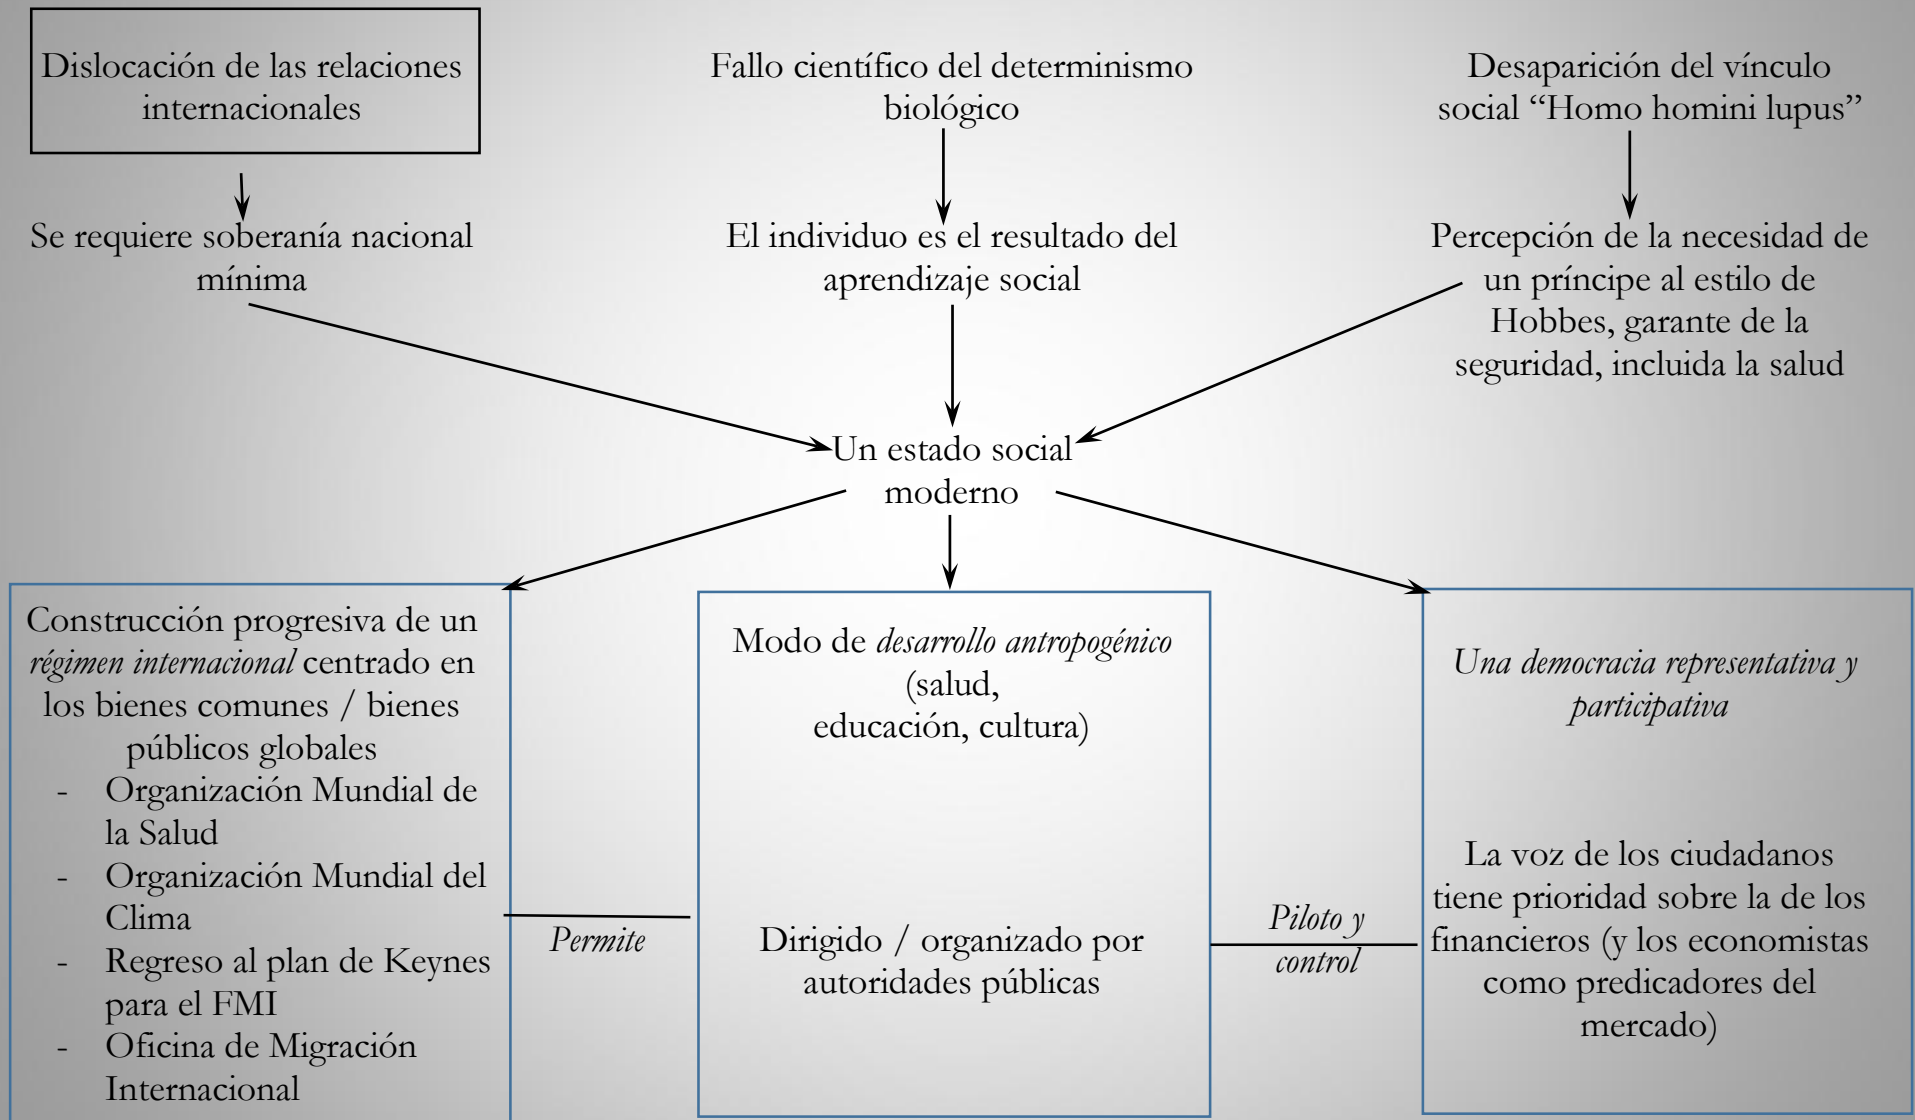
Dislocación de las relaciones internacionales

Fallo científico del determinismo biológico

Desaparición del vínculo social "Homo homini lupus"

Se requiere soberanía nacional mínima

El individuo es el resultado del aprendizaje social

Percepción de la necesidad de un príncipe al estilo de Hobbes, garante de la seguridad, incluida la salud

Un estado social moderno

Construcción progresiva de un *régimen internacional* centrado en los bienes comunes / bienes públicos globales
- Organización Mundial de la Salud
- Organización Mundial del Clima
- Regreso al plan de Keynes para el FMI
- Oficina de Migración Internacional

*Permite*

Modo de *desarrollo antropogénico* (salud, educación, cultura)

Dirigido / organizado por autoridades públicas

*Piloto y control*

*Una democracia representativa y participativa*

La voz de los ciudadanos tiene prioridad sobre la de los financieros (y los economistas como predicadores del mercado)